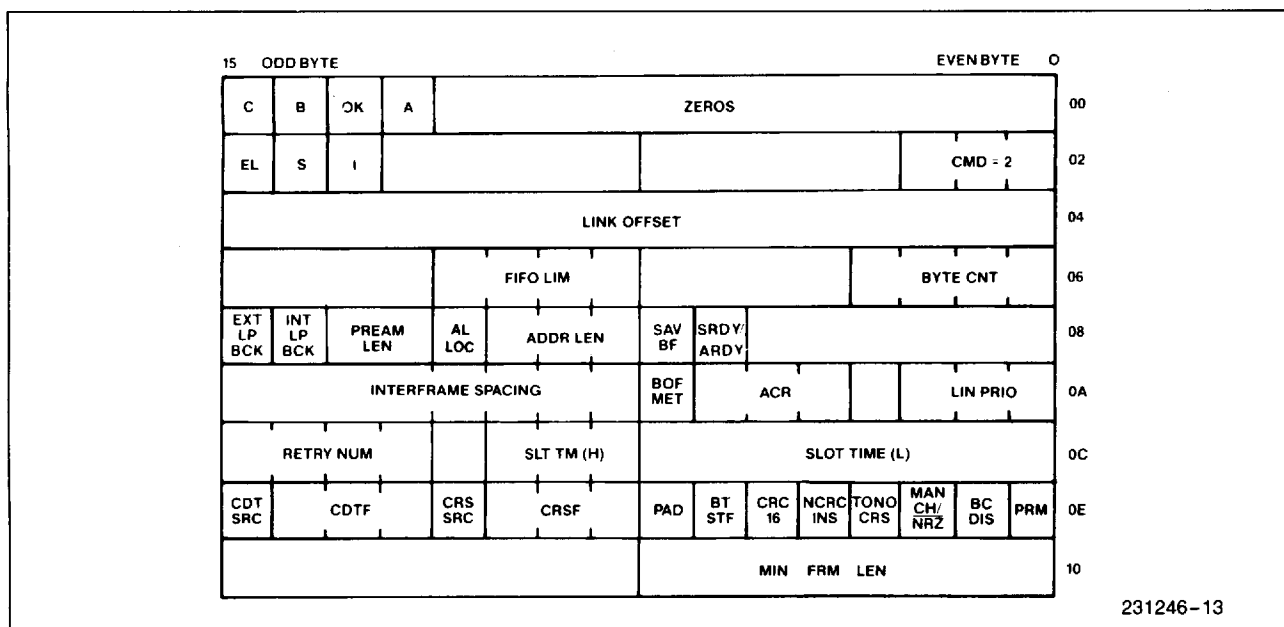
15 ODD BYTE EVEN BYTE 0

| C | B | OK | A | ZEROS | 00 |
|---|---|---|---|---|---|

| EL | S | I | | | CMD = 2 | 02 |
|---|---|---|---|---|---|---|

| LINK OFFSET | 04 |
|---|---|

| | FIFO LIM | | BYTE CNT | 06 |
|---|---|---|---|---|

| EXT LP BCK | INT LP BCK | PREAM LEN | AL LOC | ADDR LEN | SAV BF | SRDY/ ARDY | | 08 |
|---|---|---|---|---|---|---|---|---|

| INTERFRAME SPACING | BOF MET | ACR | | LIN PRIO | 0A |
|---|---|---|---|---|---|

| RETRY NUM | | SLT TM (H) | SLOT TIME (L) | 0C |
|---|---|---|---|---|

| CDT SRC | CDTF | CRS SRC | CRSF | PAD | BT STF | CRC 16 | NCRC INS | TONO CRS | MAN CH/ $\overline{NRZ}$ | BC DIS | PRM | 0E |
|---|---|---|---|---|---|---|---|---|---|---|---|---|

| | MIN FRM LEN | 10 |
|---|---|---|

231246-13